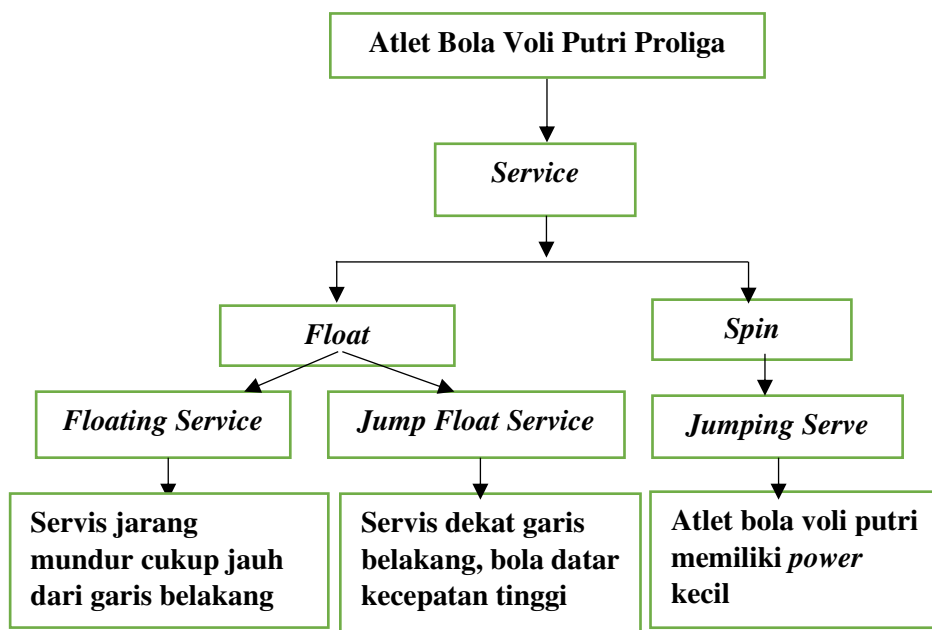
Atlet Bola Voli Putri Proliga

Service

Float

Spin

Floating Service

Jump Float Service

Jumping Serve

Servis jarang mundur cukup jauh dari garis belakang

Servis dekat garis belakang, bola datar kecepatan tinggi

Atlet bola voli putri memiliki power kecil